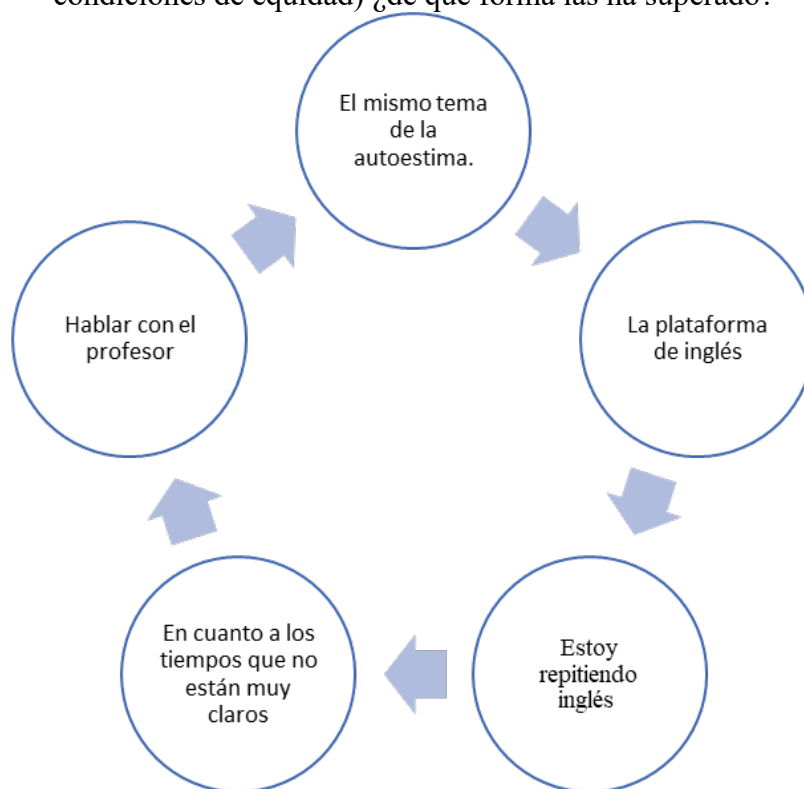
condiciones de equidad) ¿de qué forma las ha superado?

El mismo tema de la autoestima.

La plataforma de inglés

Estoy repitiendo inglés

En cuanto a los tiempos que no están muy claros

Hablar con el profesor